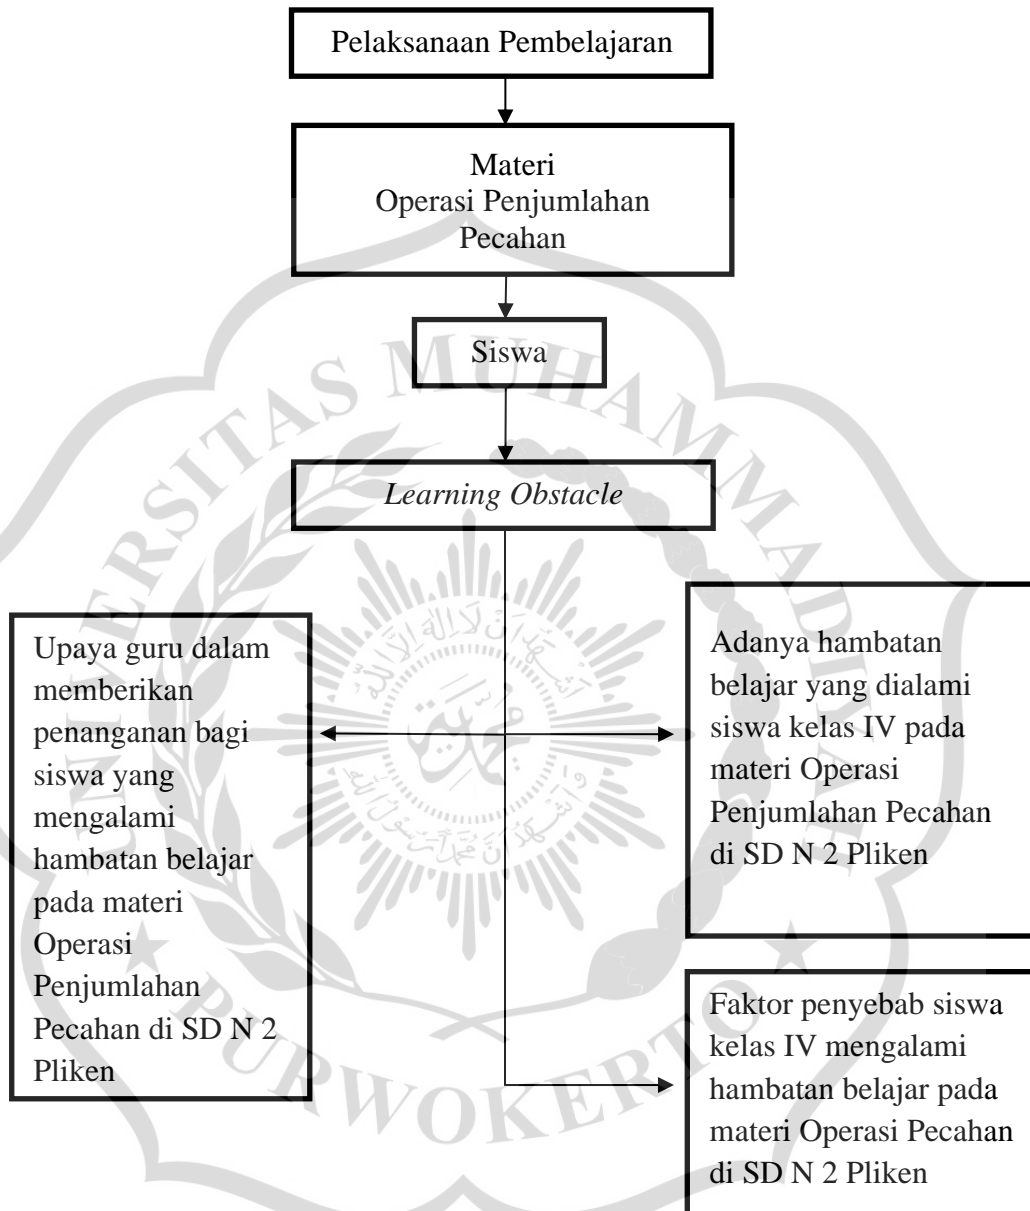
Pelaksanaan Pembelajaran

Materi
Operasi Penjumlahan Pecahan

Siswa

*Learning Obstacle*

Upaya guru dalam memberikan penanganan bagi siswa yang mengalami hambatan belajar pada materi Operasi Penjumlahan Pecahan di SD N 2 Pliken

Adanya hambatan belajar yang dialami siswa kelas IV pada materi Operasi Penjumlahan Pecahan di SD N 2 Pliken

Faktor penyebab siswa kelas IV mengalami hambatan belajar pada materi Operasi Pecahan di SD N 2 Pliken

UNIVERSITAS MUHAMMADIYAH PURWOKERTO